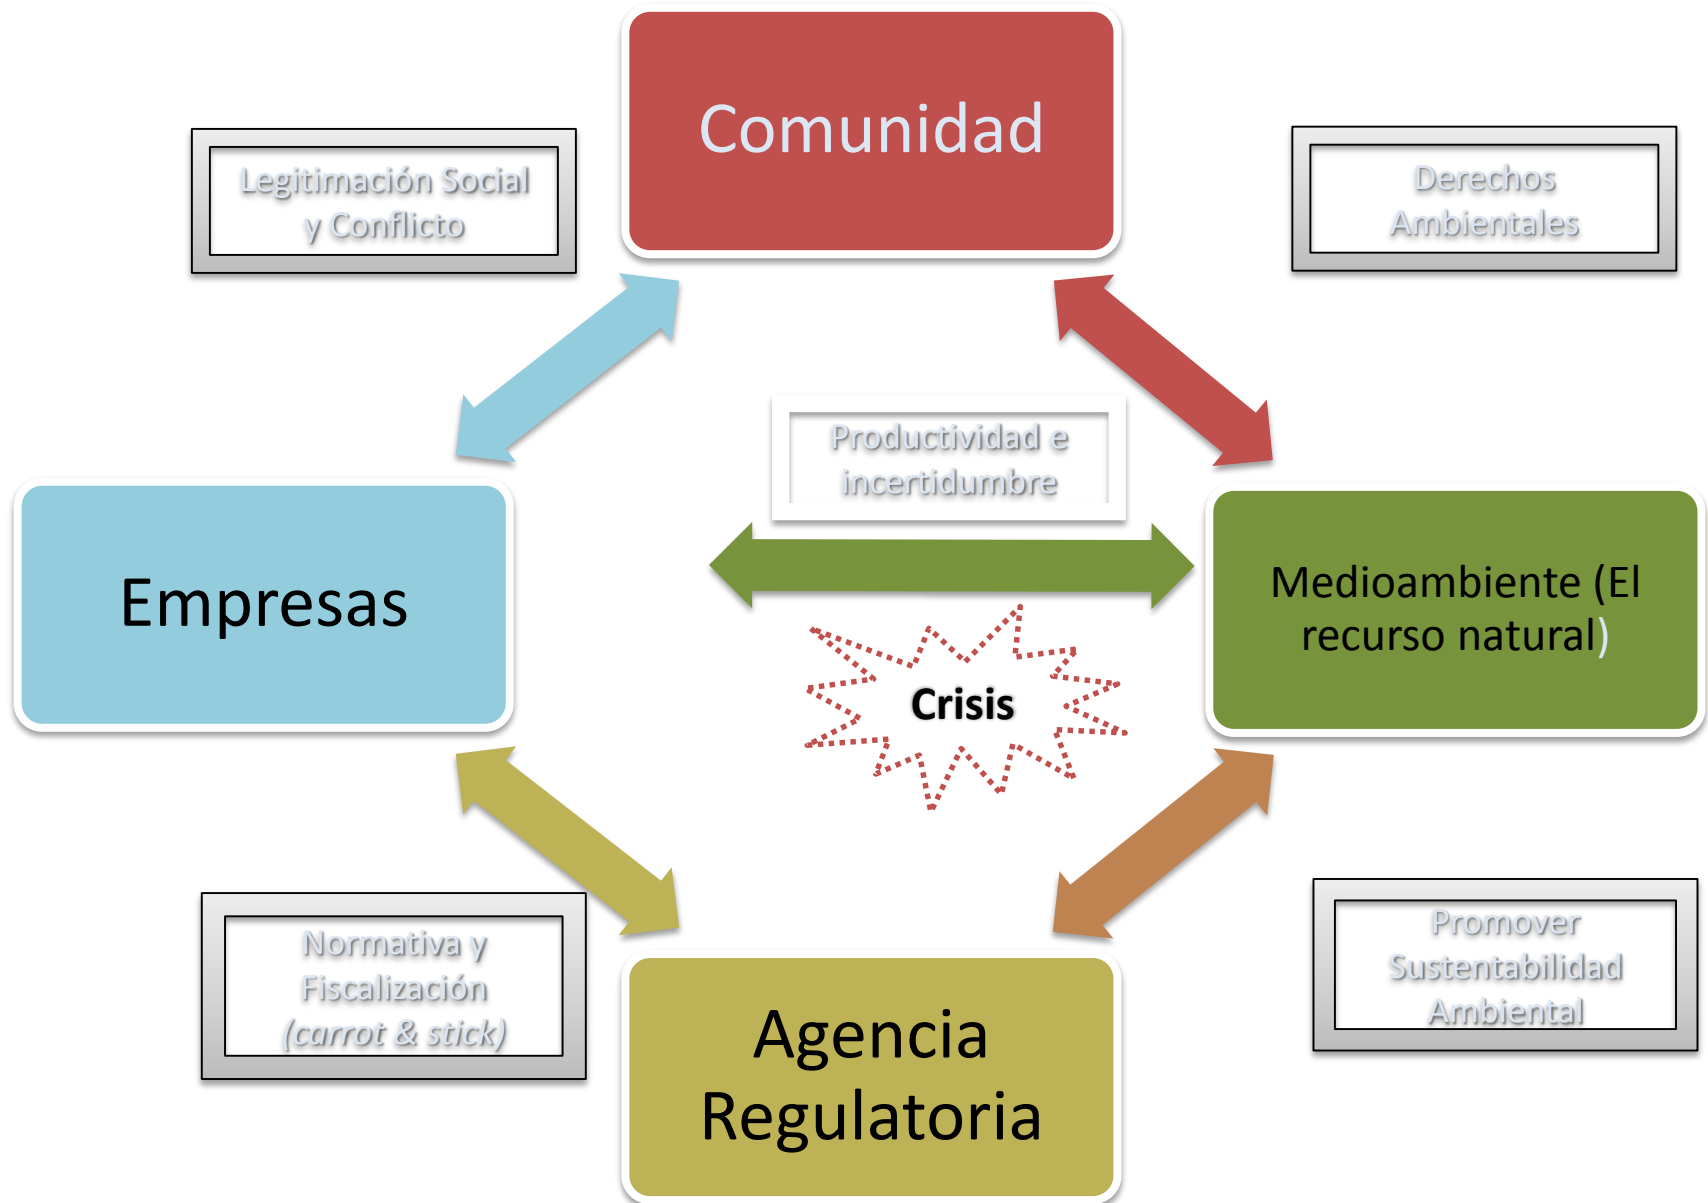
Comunidad

Legitimación Social y Conflicto

Derechos Ambientales

Productividad e incertidumbre

Empresas

Medioambiente (El recurso natural)

Crisis

Normativa y Fiscalización (carrot & stick)

Agencia Regulatoria

Promover Sustentabilidad Ambiental